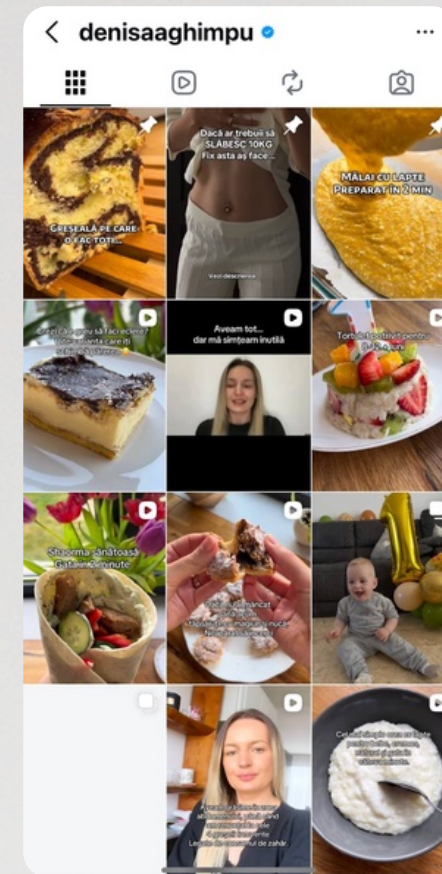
denisaaghimpu

GREȘEALĂ PE CARE O FAC TOȚI...

Dacă ar trebui să SLĂBESC 10KG Fix asta aș face...

Vezi descrierea

MĂLAI CU LAPTE PREPARAT ÎN 2 MIN

Crezi că e greu să faci ecler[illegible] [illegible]

Aveam tot... dar mă simțeam inutilă

Tortul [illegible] pentru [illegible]

Shaorma sănătoasă Gata în 2 minute

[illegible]

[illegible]

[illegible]